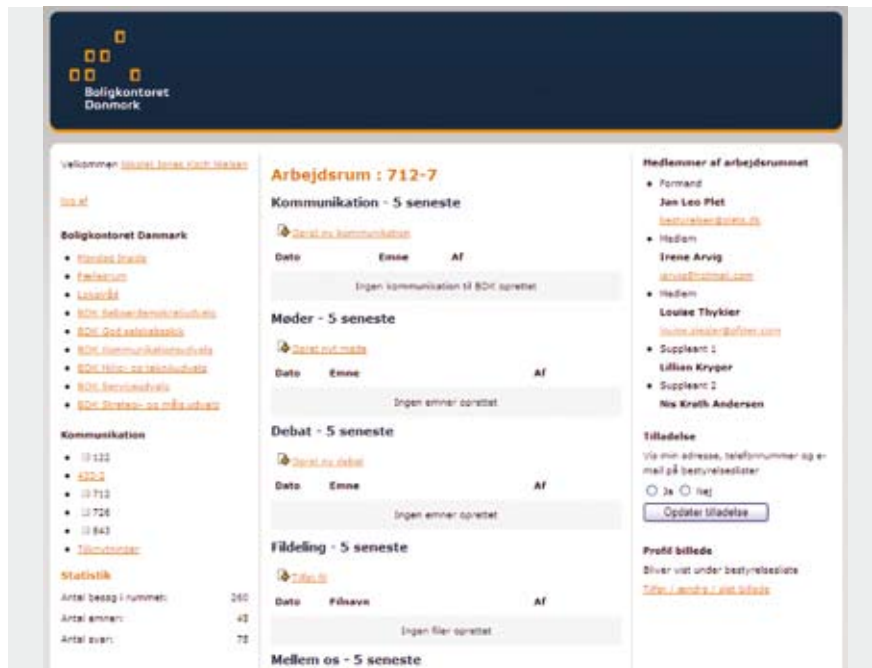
Boligkontoret Danmark

Velkommen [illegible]

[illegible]

Boligkontoret Danmark

- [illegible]
- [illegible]
- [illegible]
- BDK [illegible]
- BDK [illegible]
- BDK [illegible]
- BDK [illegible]
- BDK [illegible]
- BDK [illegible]

Kommunikation

- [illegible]
- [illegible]
- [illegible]
- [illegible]
- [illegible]
- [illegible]

Statistik

Antal besøg i rummet: 260
Antal emner: 45
Antal svar: 78

Arbejdsrum : 712-7

Kommunikation - 5 seneste

Opret ny kommunikation

| Dato | Emne | Af |
|---|---|---|
| Ingen kommunikation til BDK oprettet | | |

Møder - 5 seneste

Opret nyt møde

| Dato | Emne | Af |
|---|---|---|
| Ingen emner oprettet | | |

Debat - 5 seneste

Opret ny debat

| Dato | Emne | Af |
|---|---|---|
| Ingen emner oprettet | | |

Fildeling - 5 seneste

Tilføj fil

| Dato | Filnavn | Af |
|---|---|---|
| Ingen filer oprettet | | |

Mellem os - 5 seneste

Medlemmer af arbejdsrummet

- Formand
Jan Leo Plet
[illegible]
- Medlem
Irene Arvig
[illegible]
- Medlem
Louise Thykier
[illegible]
- Suppleant 1
Lillian Kryger
- Suppleant 2
Nis Krath Andersen

Tilladelse

Vis min adresse, telefonnummer og e-mail på bestyrelseslister

Ja Nej

Opdater tilladelse

Profil billede

Bliver vist under bestyrelsesliste

Tilføj / ændre / slet billede